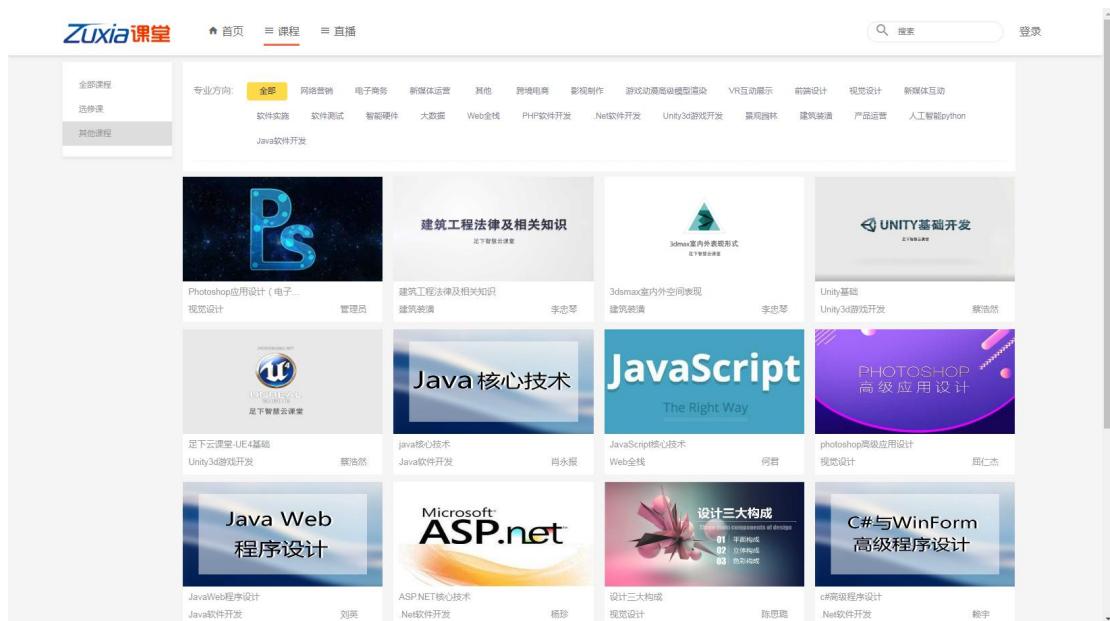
Zuxia课堂 首页 课程 直播 搜索 登录

全部课程
选修课
其他课程

专业方向: 全部 网络营销 电子商务 新媒体运营 其他 跨境电商 影视制作 游戏动漫高级模型渲染 VR互动展示 前端设计 视觉设计 新媒体互动 软件实施 软件测试 智能硬件 大数据 Web全栈 PHP软件开发 .Net软件开发 Unity3d游戏开发 景观园林 建筑装潢 产品运营 人工智能python Java软件开发

Ps
Photoshop应用设计（电子...
视觉设计 管理员

建筑工程法律及相关知识
足下智慧云课堂
建筑工程法律及相关知识
建筑装潢 李忠琴

3dmax室内外表现形式
足下智慧云课堂
3dsmax室内外空间表现
建筑装潢 李忠琴

UNITY基础开发
足下智慧云课堂
Unity基础
Unity3d游戏开发 蔡浩然

足下智慧云课堂
足下云课堂-UE4基础
Unity3d游戏开发 蔡浩然

Java 核心技术
java核心技术
Java软件开发 肖永振

JavaScript
The Right Way
JavaScript核心技术
Web全栈 何君

PHOTOSHOP
高级应用设计
photoshop高级应用设计
视觉设计 邱仁杰

Java Web
程序设计
JavaWeb程序设计
Java软件开发 刘英

Microsoft
ASP.net
ASP.NET核心技术
.Net软件开发 杨珍

设计三大构成
Three main components of design
01 平面构成
02 立体构成
03 色彩构成
设计三大构成
视觉设计 陈思璐

C#与WinForm
高级程序设计
c#高级程序设计
.Net软件开发 赖宇